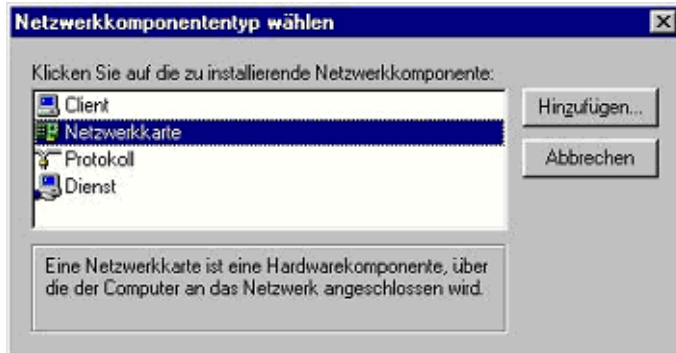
Netzwerkkomponententyp wählen

Klicken Sie auf die zu installierende Netzwerkkomponente:

Client
Netzwerkkarte
Protokoll
Dienst

Hinzufügen...

Abbrechen

Eine Netzwerkkarte ist eine Hardwarekomponente, über die der Computer an das Netzwerk angeschlossen wird.